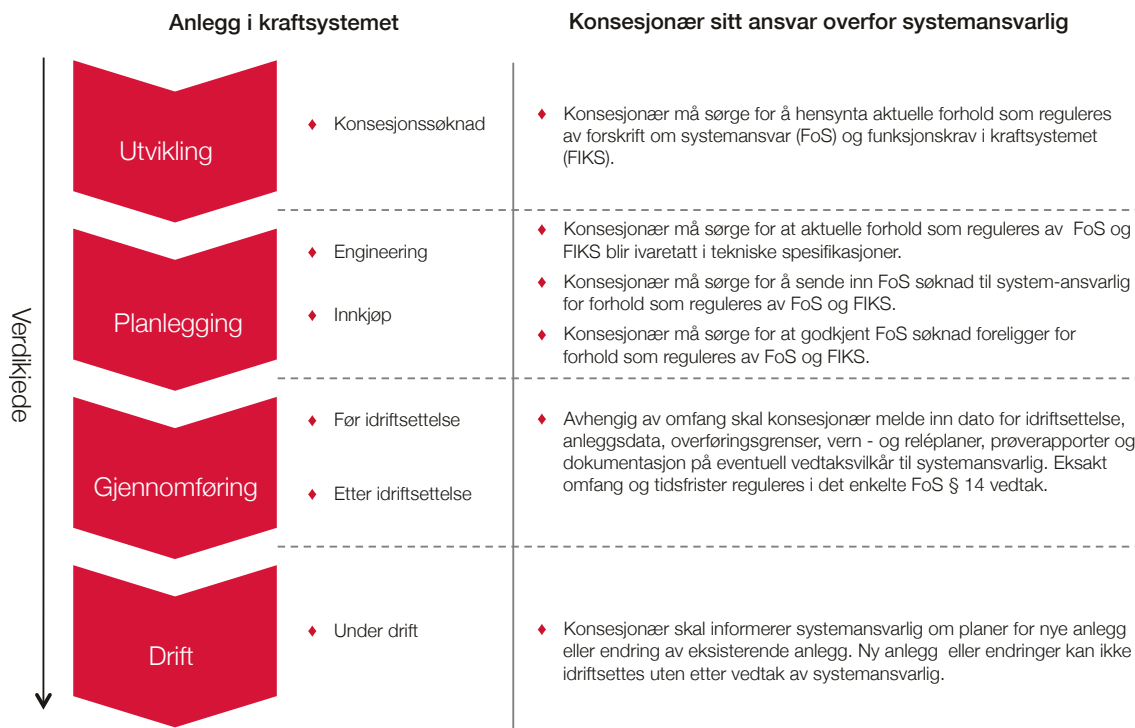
Anlegg i kraftsystemet

Konsesjonær sitt ansvar overfor systemansvarlig

Verdikjede

Utvikling

♦ Konsesjonssøknad

♦ Konsesjonær må sørge for å hensynta aktuelle forhold som reguleres av forskrift om systemansvar (FoS) og funksjonskrav i kraftsystemet (FIKS).

Planlegging

♦ Engineering

♦ Innkjøp

♦ Konsesjonær må sørge for at aktuelle forhold som reguleres av FoS og FIKS blir ivaretatt i tekniske spesifikasjoner.

♦ Konsesjonær må sørge for å sende inn FoS søknad til system-ansvarlig for forhold som reguleres av FoS og FIKS.

♦ Konsesjonær må sørge for at godkjent FoS søknad foreligger for forhold som reguleres av FoS og FIKS.

Gjennomføring

♦ Før idriftsettelse

♦ Etter idriftsettelse

♦ Avhengig av omfang skal konsesjonær melde inn dato for idriftsettelse, anleggsdata, overføringsgrenser, vern - og reléplaner, prøverapporter og dokumentasjon på eventuell vedtaksvilkår til systemansvarlig. Eksakt omfang og tidsfrister reguleres i det enkelte FoS § 14 vedtak.

Drift

♦ Under drift

♦ Konsesjonær skal informerer systemansvarlig om planer for nye anlegg eller endring av eksisterende anlegg. Ny anlegg eller endringer kan ikke idriftsettes uten etter vedtak av systemansvarlig.